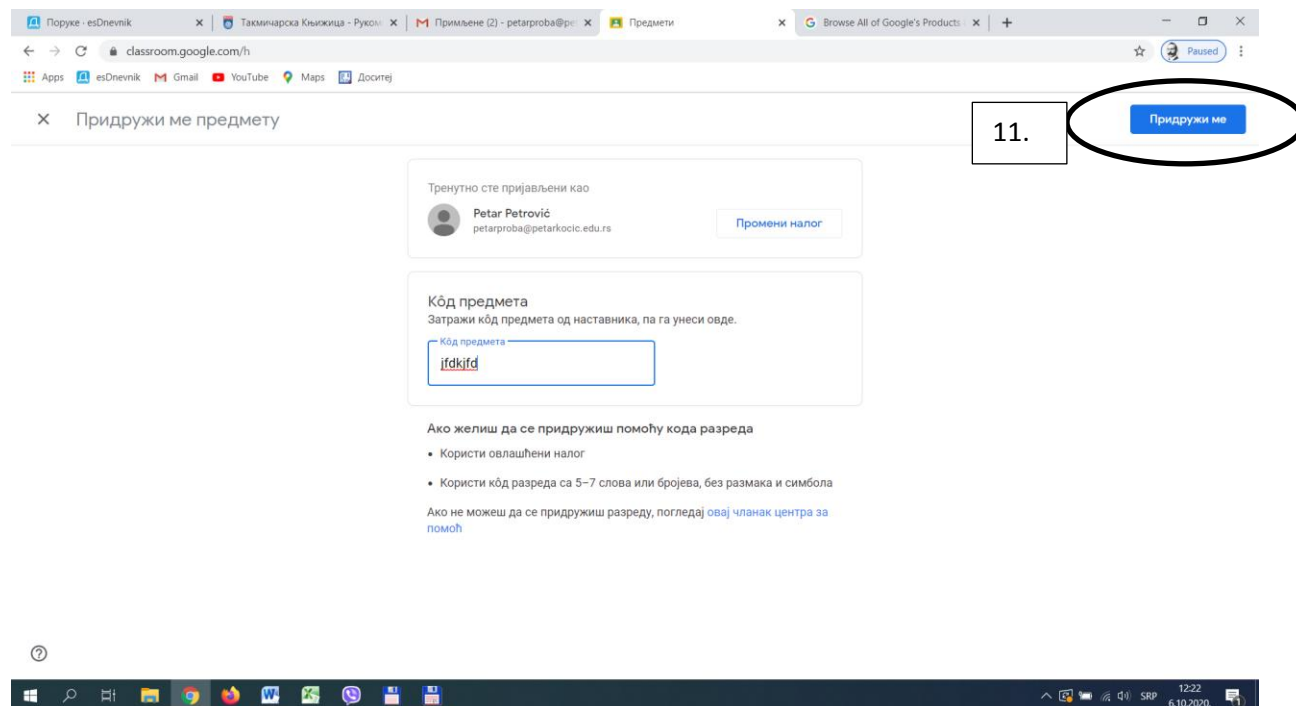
Поруке - esDnevnik ×
Такмичарска Књижица - Руком ×
Примљене (2) - petarproba@pe ×
Предмети ×
Browse All of Google's Products ×
+

classroom.google.com/h
Paused

Apps esDnevnik Gmail YouTube Maps Доситеј

× Придружи ме предмету

11.

Придружи ме

Тренутно сте пријављени као
Petar Petrović
petarproba@petarkocic.edu.rs
Промени налог

Кôд предмета
Затражи кôд предмета од наставника, па га унеси овде.
Кôд предмета
jfdkjfd

Ако желиш да се придружиш помоћу кода разреда
• Користи овлашћени налог
• Користи кôд разреда са 5–7 слова или бројева, без размака и симбола

Ако не можеш да се придружиш разреду, погледај овај чланак центра за помоћ

?

SRP 12:22 6.10.2020.